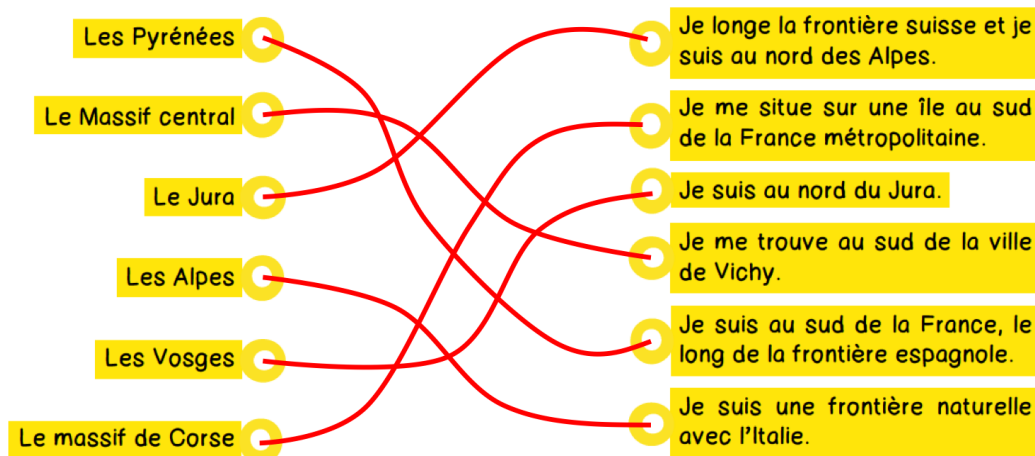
Les Pyrénées

Le Massif central

Le Jura

Les Alpes

Les Vosges

Le massif de Corse

Je longe la frontière suisse et je suis au nord des Alpes.

Je me situe sur une île au sud de la France métropolitaine.

Je suis au nord du Jura.

Je me trouve au sud de la ville de Vichy.

Je suis au sud de la France, le long de la frontière espagnole.

Je suis une frontière naturelle avec l'Italie.